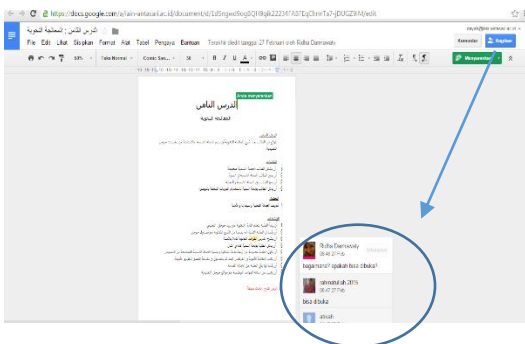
https://docs.google.com/a/iain-antasari.ac.id/document/d/1dSngez9og0QH8qjk2223417A0TEqChrrrTa7-jDUGZ9M/edit

الدرس الثامن : المعالجة النحوية

File Edit Lihat Sisipkan Format Alat Tabel Pengaya Bantuan Terakhir diedit tanggal 27 Februari oleh Ridha Darmawaty

Komentar

Bagikan

Anda menyerahkan

Menyarankan

الدرس الثامن

المعالجة النحوية

Ridha Darmawaty
08:48 27 Feb

bagaimana? apakah bisa dibuka?

rahmatullah 2015
08:48 27 Feb

bisa dibuka

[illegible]